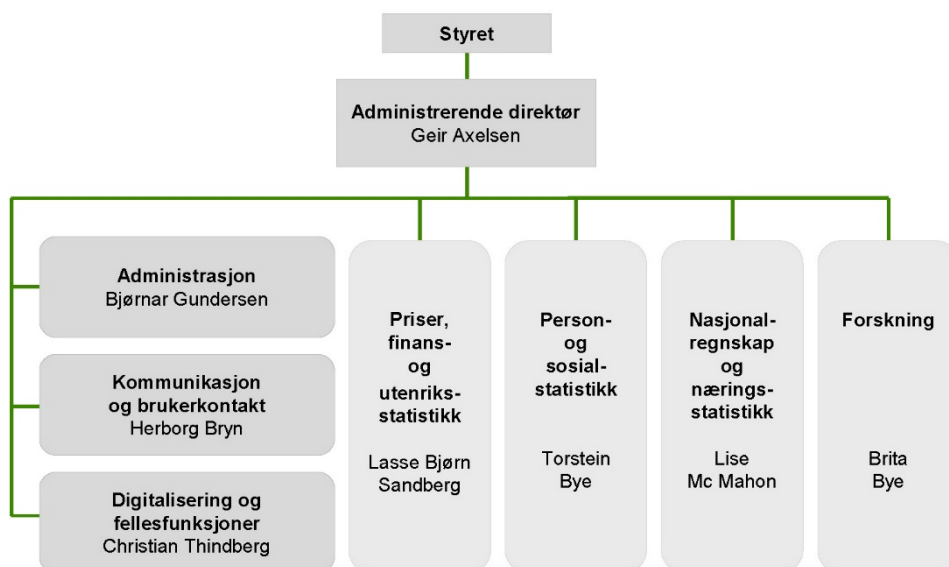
Styret

Administrerende direktør
Geir Axelsen

Administrasjon
Bjørnar Gundersen

Kommunikasjon og brukerkontakt
Herborg Bryn

Digitalisering og fellesfunksjoner
Christian Thindberg

Priser, finans- og utenriks-statistikk

Lasse Bjørn Sandberg

Person- og sosial-statistikk

Torstein Bye

Nasjonal-regnskap og nærings-statistikk

Lise Mc Mahon

Forskning

Brita Bye